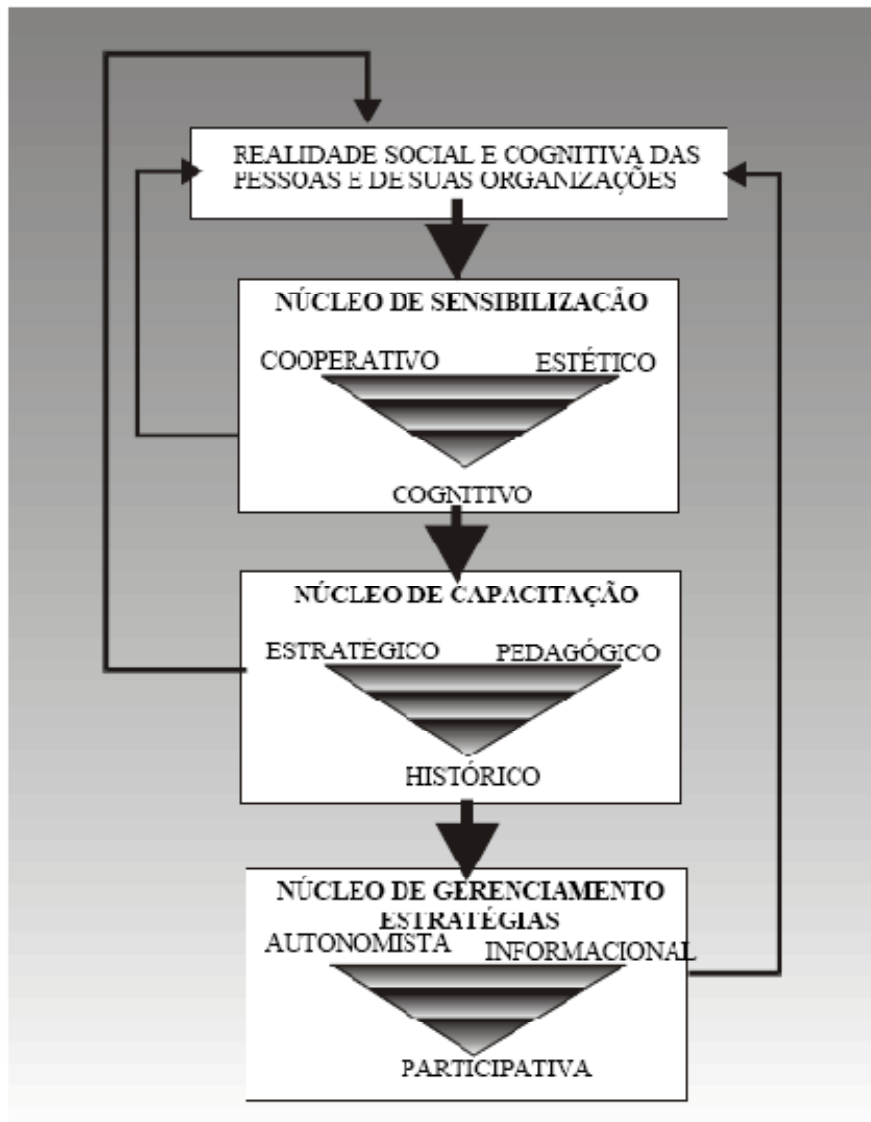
REALIDADE SOCIAL E COGNITIVA DAS PESSOAS E DE SUAS ORGANIZAÇÕES

NÚCLEO DE SENSIBILIZAÇÃO

COOPERATIVO

ESTÉTICO

COGNITIVO

NÚCLEO DE CAPACITAÇÃO

ESTRATÉGICO

PEDAGÓGICO

HISTÓRICO

NÚCLEO DE GERENCIAMENTO
ESTRATÉGIAS

AUTONOMISTA

INFORMACIONAL

PARTICIPATIVA